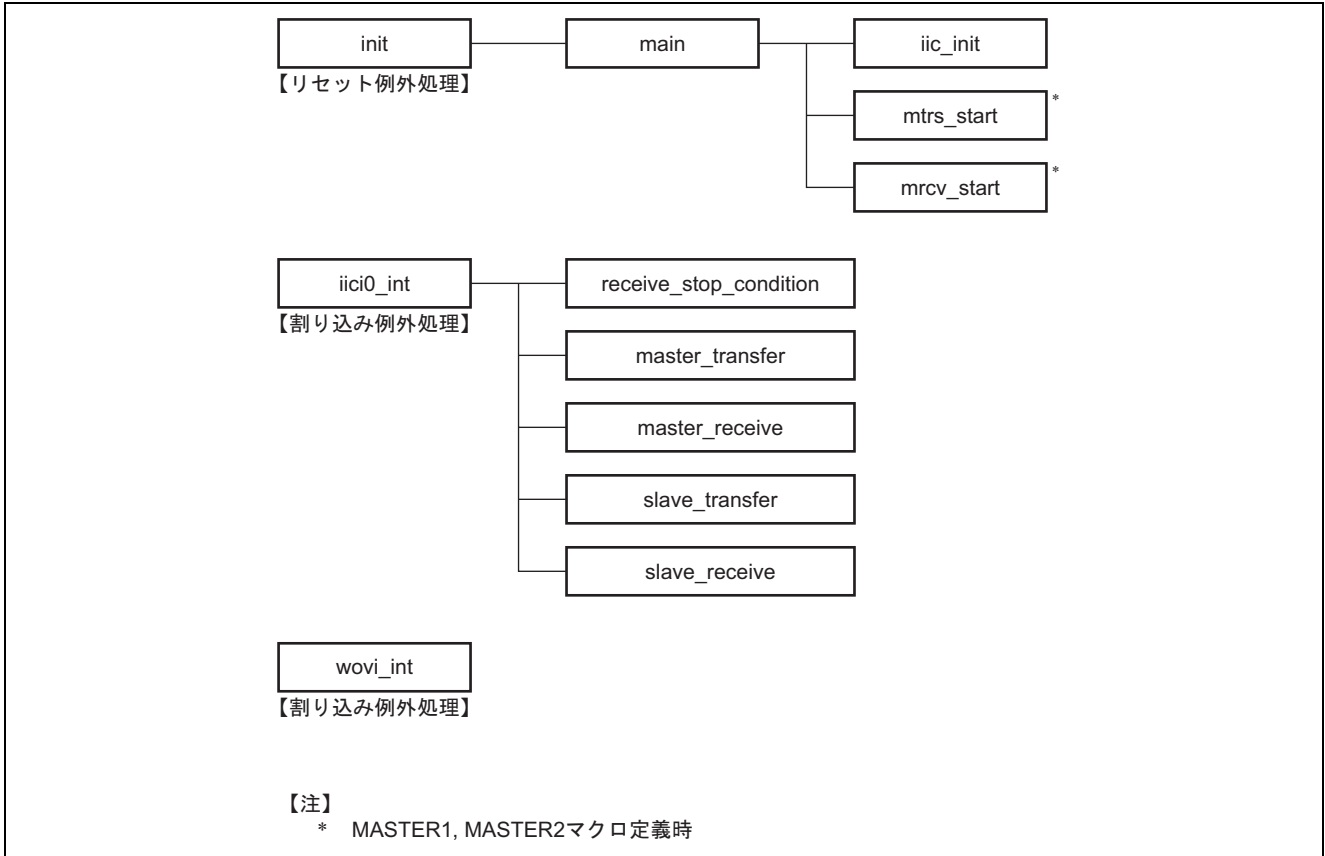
init

【リセット例外処理】

main

iic_init

mtrs_start *

mrcv_start *

iici0_int

【割り込み例外処理】

receive_stop_condition

master_transfer

master_receive

slave_transfer

slave_receive

wovi_int

【割り込み例外処理】

【注】

* MASTER1, MASTER2マクロ定義時